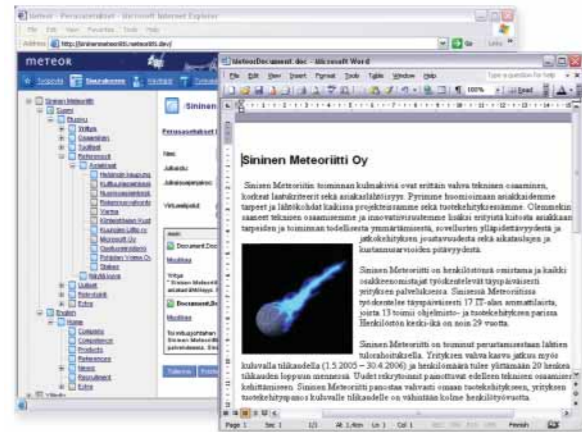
Meteor - Perusasetukset - Microsoft Internet Explorer

File Edit View Favorites Tools Help

Address http://sininenmeteoriitti.meteoriitti.dev/

Go Links

meteor

Sininen Meteoriitti

Perusasetukset

Nimi

Julkaistu

Julkaisuperiaate

Viittaavat linkit

Document.Doc

Muokkaa

Yritys
* Sininen Meteoriitti

Document.Doc

Muokkaa

Tallenna

MeteorDocument.doc - Microsoft Word

File Edit View Insert Format Tools Table Window Help

Type a question for help

100%

Read

Sininen Meteoriitti Oy

Sininen Meteoriitin toiminnan kulmakiviä ovat erittäin vahva tekninen osaaminen, korkeat laatukriteerit sekä asiakaslähtöisyys. Pyrimme huomioimaan asiakkaidemme tarpeet ja lähtökohdat kaikissa projekteissamme sekä tuotekehityksessämme. Olemmekin saaneet teknisen osaamisemme ja innovatiivisuutemme lisäksi erityistä kiitosta asiakkaan tarpeiden ja toiminnan todellisesta ymmärtämisestä, sovellusten ylläpidettävyydestä ja jatkokehityksen joustavuudesta sekä aikataulujen ja kustannusarvioiden pitävyydestä.

Sininen Meteoriitti on henkilöstönsä omistama ja kaikki osakkeenomistajat työskentelevät täysipäiväisesti yrityksen palveluksessa. Sininen Meteoriitissa työskentelee täysipäiväisesti 17 IT-alan ammattilaista, joista 13 toimii ohjelmisto- ja tuotekehityksen parissa. Henkilöstön keski-ikä on noin 29 vuotta.

Sininen Meteoriitti on toiminut perustamisestaan lähtien tuloshoitaksella. Yrityksen vahva kasvu jatkuu myös kuluvalla tilikaudella (1.5.2005 – 30.4.2006) ja henkilömäärä tulee ylittämään 20 henkeä tilikauden loppuun mennessä. Uudet rekrytoinnit painottuvat edelleen teknisen osaamisen kehittämiseen. Sininen Meteoriitti panostaa vahvasti omaan tuotekehitykseen, yrityksen tuotekehitysryhmä kuluvalle tilikaudelle on vähintään kolme henkilötyövuotta.

Page 1 Sec 1 1/1 At 1,4cm Ln 1 Col 1 Finnish